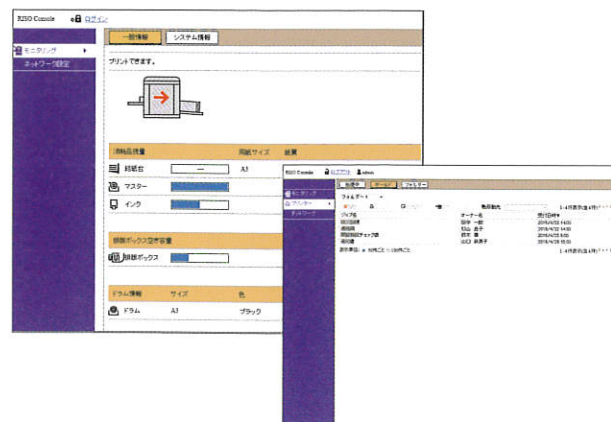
RISO Console ログイン

モニタリング

ネットワーク設定

一般情報

システム情報

プリントできます。

消耗品残量

用紙サイズ

給紙台

A3

マスター

インク

排版ボックス空き容量

排版ボックス

ドラム情報

サイズ

色

ドラム

A3

ブラック

RISO Console ログアウト admin

モニタリング

プリンター

ネットワーク

フォルダー

オーナー名

受け日時

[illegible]